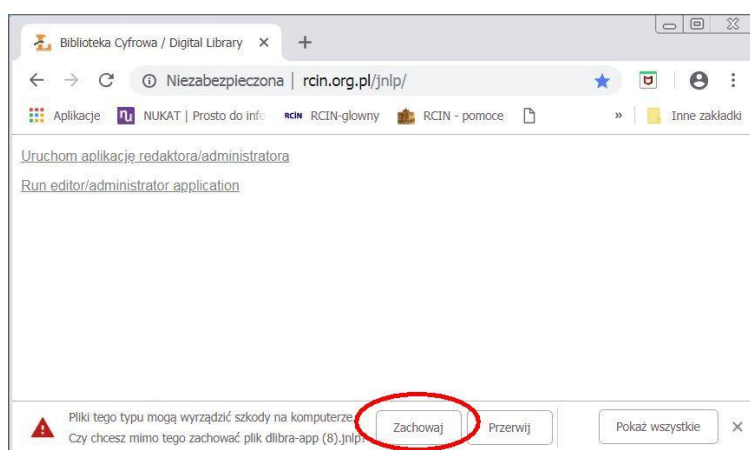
Biblioteka Cyfrowa / Digital Library ×

Niezabezpieczona | rcin.org.pl/jnlp/

Aplikacje NUKAT | Prosto do info RCIN RCIN-glowny RCIN - pomoce » Inne zakładki

Uruchom aplikację redaktora/administratora

Run editor/administrator application

Pliki tego typu mogą wyrządzić szkody na komputerze. Czy chcesz mimo tego zachować plik dlibra-app (8).jnlp?

Zachowaj Przerwij Pokaż wszystkie ×